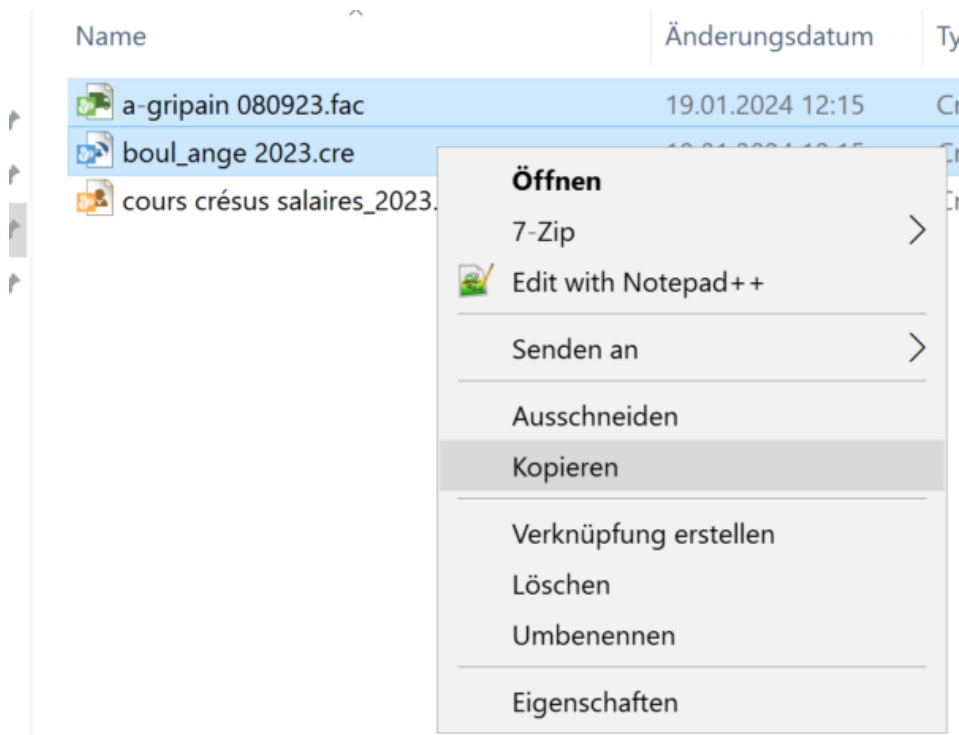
Name

Änderungsdatum

Ty

a-gripain 080923.fac

19.01.2024 12:15

Cr

boul_ange 2023.cre

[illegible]

Cr

cours crésus salaires_2023.

Cr

Öffnen

7-Zip

Edit with Notepad++

Senden an

Ausschneiden

Kopieren

Verknüpfung erstellen

Löschen

Umbenennen

Eigenschaften